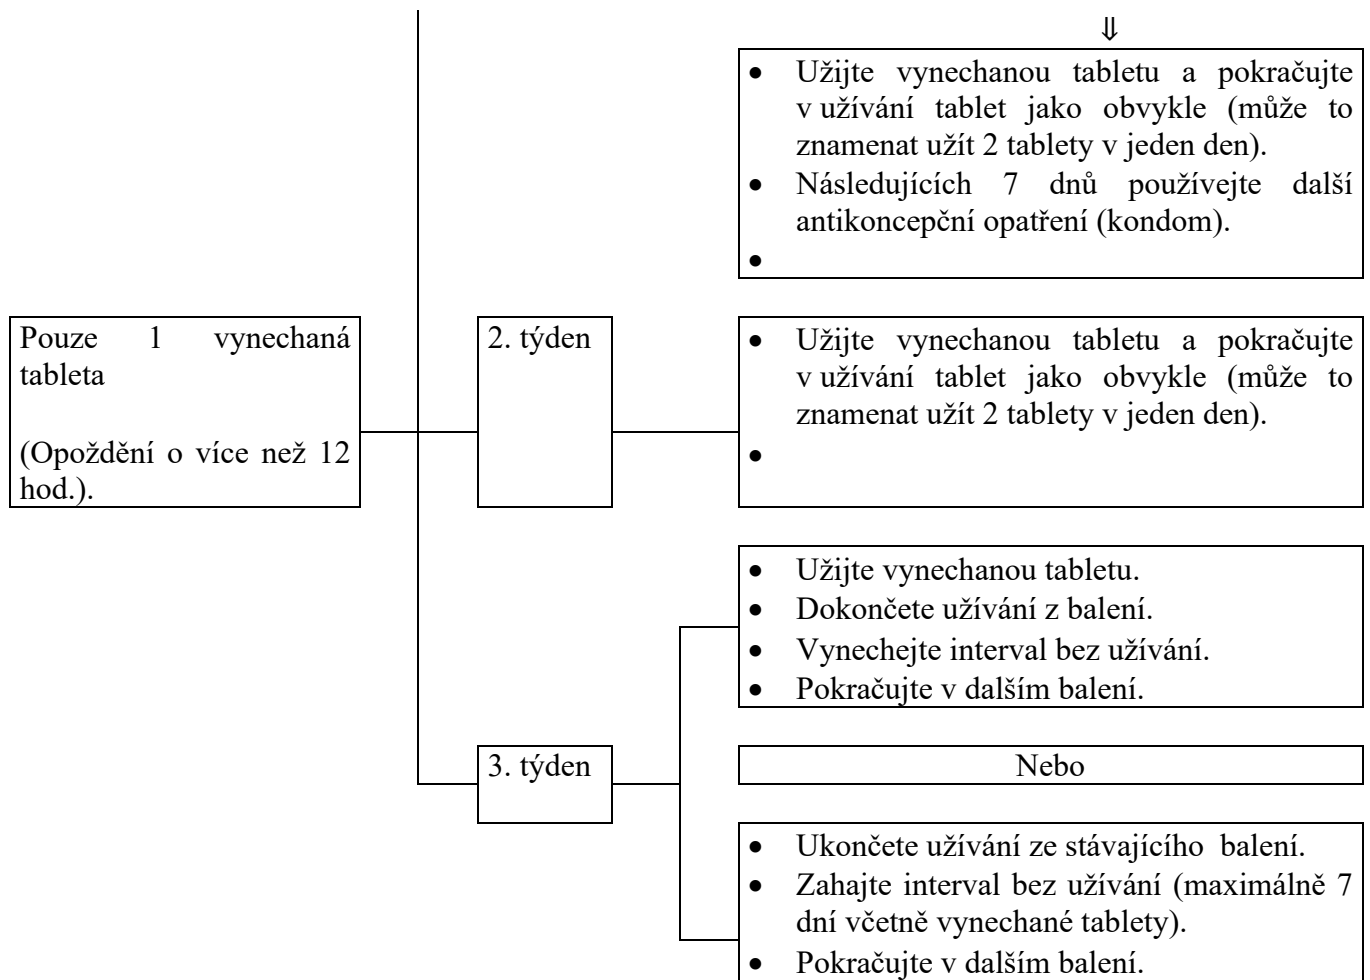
⇓

- Užijte vynechanou tabletu a pokračujte v užívání tablet jako obvykle (může to znamenat užít 2 tablety v jeden den).
- Následujících 7 dnů používejte další antikoncepční opatření (kondom).
-

Pouze 1 vynechaná tableta

(Opoždění o více než 12 hod.).

2. týden

- Užijte vynechanou tabletu a pokračujte v užívání tablet jako obvykle (může to znamenat užít 2 tablety v jeden den).
-

3. týden

- Užijte vynechanou tabletu.
- Dokončete užívání z balení.
- Vynechejte interval bez užívání.
- Pokračujte v dalším balení.

Nebo

- Ukončete užívání ze stávajícího balení.
- Zahajte interval bez užívání (maximálně 7 dní včetně vynechané tablety).
- Pokračujte v dalším balení.